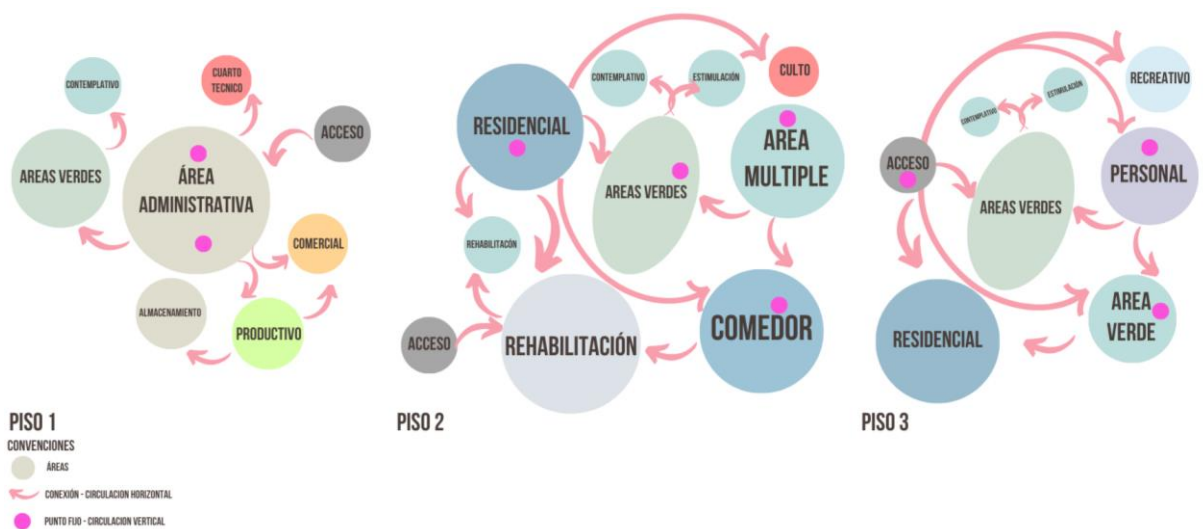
CONTEMPLATIVO

CUARTO TECNICO

ACCESO

AREAS VERDES

ÁREA ADMINISTRATIVA

COMERCIAL

ALMACENAMIENTO

PRODUCTIVO

PISO 1

CONVENCIONES

ÁREAS

CONEXIÓN - CIRCULACION HORIZONTAL

PUNTO FIJO - CIRCULACION VERTICAL

CONTEMPLATIVO

ESTIMULACIÓN

CULTO

RESIDENCIAL

AREA MULTIPLE

AREAS VERDES

REHABILITACÓN

ACCESO

REHABILITACIÓN

COMEDOR

PISO 2

CONTEMPLATIVO

ESTIMULACIÓN

RECREATIVO

ACCESO

AREAS VERDES

PERSONAL

RESIDENCIAL

AREA VERDE

PISO 3